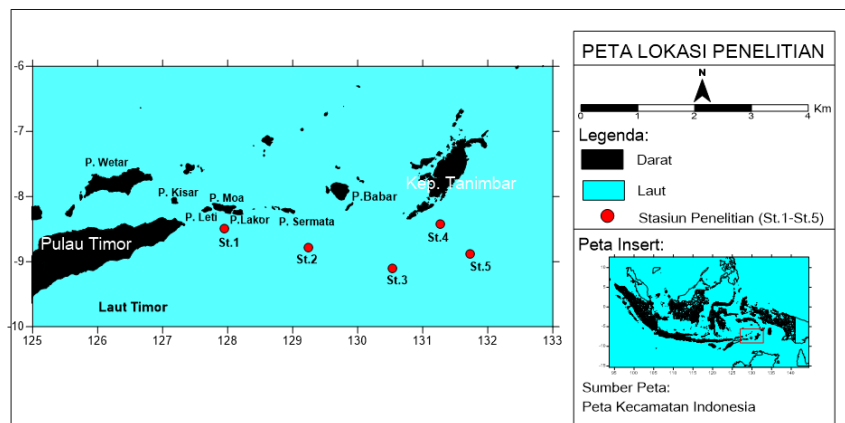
PETA LOKASI PENELITIAN

N

0 1 2 3 4 Km

Legenda:

Darat

Laut

Stasiun Penelitian (St.1-St.5)

Peta Insert:

Sumber Peta:
Peta Kecamatan Indonesia

-6
-7
-8
-9
-10

125 126 127 128 129 130 131 132 133

P. Wetar
P. Kisar
P. Moa
P. Leti
P.Lakor
P. Sermata
P.Babar
Kep. Tanimbar
Pulau Timor
Laut Timor
St.1
St.2
St.3
St.4
St.5